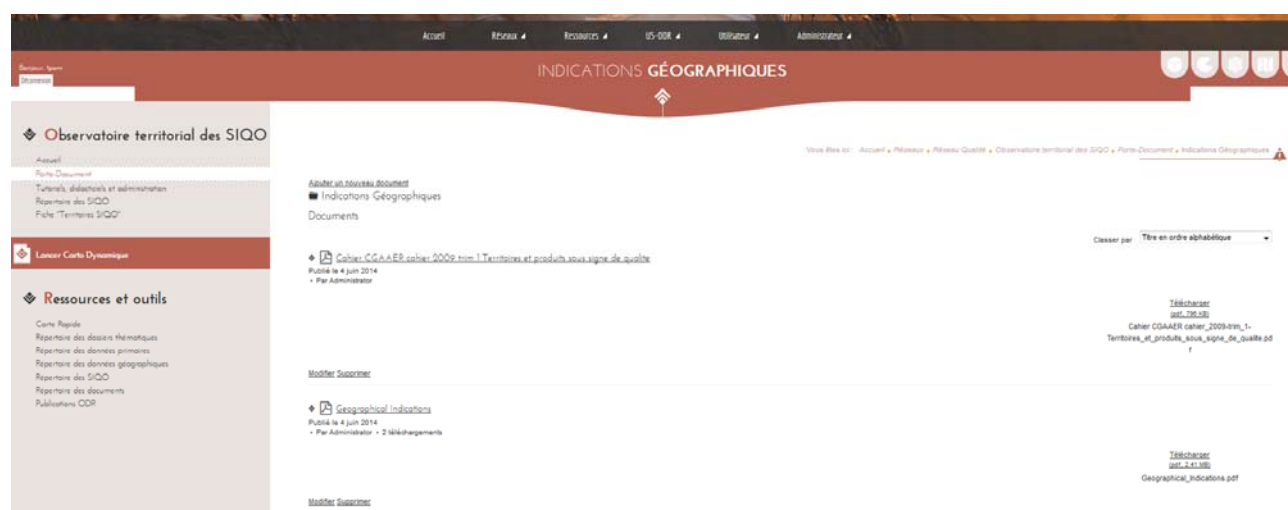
Accueil Réseaux ▴ Ressources ▴ US-ODR ▴ Utilisateur ▴ Administrateur ▴

Bonjour, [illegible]
Déconnexion

INDICATIONS GÉOGRAPHIQUES

Observatoire territorial des SIQO

Accueil
Porte-Document
Tutoriels, didacticiels et administration
Répertoire des SIQO
Fiche "Territoires SIQO"

Lancer Carto Dynamique

Ressources et outils

Carte Rapide
Répertoire des dossiers thématiques
Répertoire des données primaires
Répertoire des données géographiques
Répertoire des SIQO
Répertoire des documents
Publications ODR

Vous êtes ici : Accueil › Réseaux › Réseau Qualité › Observatoire territorial des SIQO › Porte-Document › Indications Géographiques

Ajouter un nouveau document
Indications Géographiques
Documents

Classer par Titre en ordre alphabétique

Cahier CGAAER cahier 2009 trim 1 Territoires et produits sous signe de qualite
Publié le 4 juin 2014
• Par Administrator

Télécharger
(pdf, 796 KB)
Cahier CGAAER cahier_2009-trim_1-Territoires_et_produits_sous_signe_de_qualite.pdf

Modifier Supprimer

Geographical Indications
Publié le 4 juin 2014
• Par Administrator • 2 téléchargements

Télécharger
(pdf, 2.41 MB)
Geographical_Indications.pdf

Modifier Supprimer